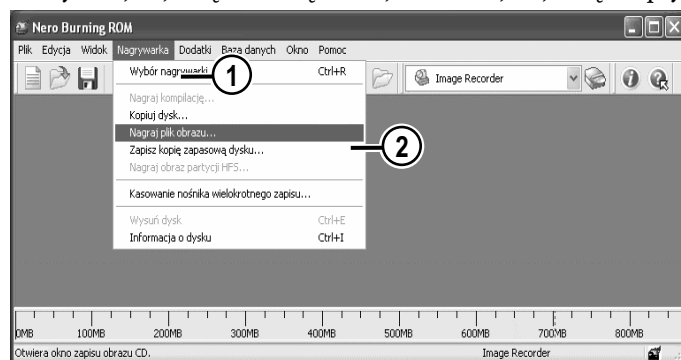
Nero Burning ROM

Plik Edycja Widok Nagrywarka Dodatki Baza danych Okno Pomoc

Image Recorder

Wybór nagrywarki Ctrl+R
1
Nagraj kompilację...
Kopiuj dysk...
Nagraj plik obrazu...
Zapisz kopię zapasową dysku...
Nagraj obraz partycji HFS...
2
Kasowanie nośnika wielokrotnego zapisu...
Wysuń dysk Ctrl+E
Informacja o dysku Ctrl+I

0MB 100MB 200MB 300MB 400MB 500MB 600MB 700MB 800MB

Otwiera okno zapisu obrazu CD. Image Recorder